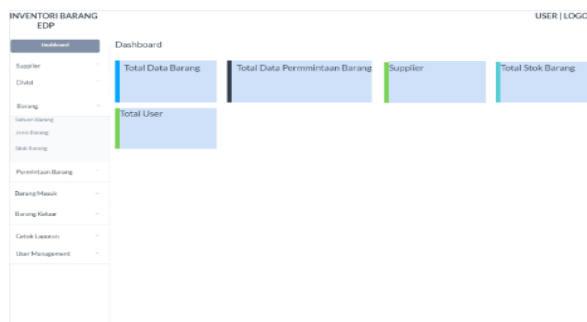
INVENTORI BARANG EDP

USER | LOGO

Dashboard

Supplier

Child

Barang

Satuan Barang

Jenis Barang

Stok Barang

Permintaan Barang

Barang Masuk

Barang Keluar

Cetak Laporan

User Management

Dashboard

Total Data Barang

Total Data Permmintaan Barang

Supplier

Total Stok Barang

Total User